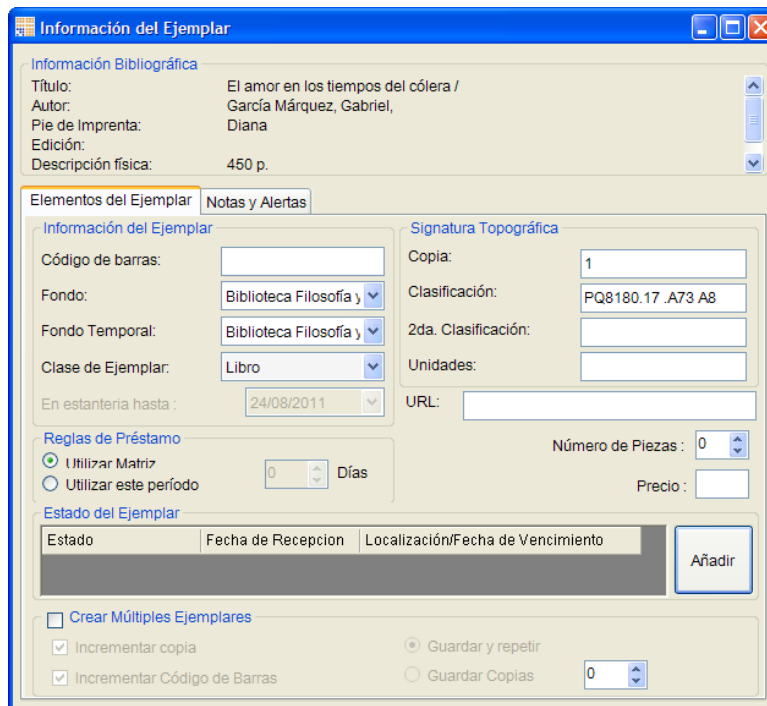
Información del Ejemplar

Información Bibliográfica
Título: El amor en los tiempos del cólera /
Autor: García Márquez, Gabriel,
Pie de Imprenta: Diana
Edición:
Descripción física: 450 p.

Elementos del Ejemplar | Notas y Alertas

Información del Ejemplar
Código de barras:
Fondo: Biblioteca Filosofía y
Fondo Temporal: Biblioteca Filosofía y
Clase de Ejemplar: Libro
En estanteria hasta : 24/08/2011

Signatura Topográfica
Copia: 1
Clasificación: PQ8180.17 .A73 A8
2da. Clasificación:
Unidades:
URL:

Reglas de Préstamo
Utilizar Matriz
Utilizar este período 0 Días

Número de Piezas : 0
Precio :

Estado del Ejemplar

| Estado | Fecha de Recepcion | Localización/Fecha de Vencimiento |
|---|---|---|

Añadir

Crear Múltiples Ejemplares
Incrementar copia
Incrementar Código de Barras
Guardar y repetir
Guardar Copias 0